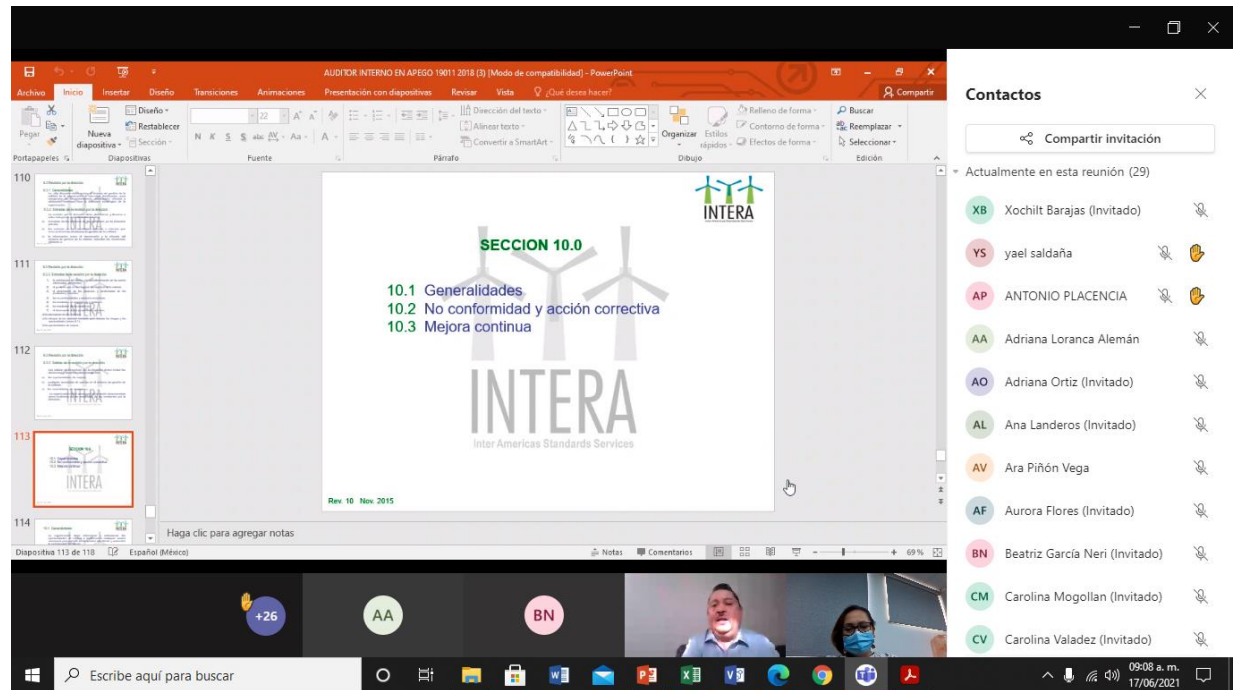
AUDITOR INTERNO EN APEGO 19011 2018 (3) [Modo de compatibilidad] - PowerPoint

Archivo Inicio Insertar Diseño Transiciones Animaciones Presentación con diapositivas Revisar Vista ¿Qué desea hacer? Compartir

Pegar Portapapeles Nueva diapositiva Diseño Restablecer Sección Diapositivas Fuente Párrafo Dirección del texto Alinear texto Convertir a SmartArt Organizar Estilos rápidos Relleno de forma Contorno de forma Efectos de forma Dibujo Buscar Reemplazar Seleccionar Edición

110
111
112
113
114

INTERA

SECCION 10.0

10.1 Generalidades
10.2 No conformidad y acción correctiva
10.3 Mejora continua

INTERA
Inter Americas Standards Services

Rev. 10 Nov. 2015

Haga clic para agregar notas

Diapositiva 113 de 118 Español (México) Notas Comentarios 69%

Contactos

Compartir invitación

Actualmente en esta reunión (29)

XB Xochilt Barajas (Invitado)
YS yael saldaña
AP ANTONIO PLACENCIA
AA Adriana Loranca Alemán
AO Adriana Ortiz (Invitado)
AL Ana Landeros (Invitado)
AV Ara Piñón Vega
AF Aurora Flores (Invitado)
BN Beatriz García Neri (Invitado)
CM Carolina Mogollan (Invitado)
CV Carolina Valadez (Invitado)

+26 AA BN

Escribe aquí para buscar

09:08 a. m.
17/06/2021